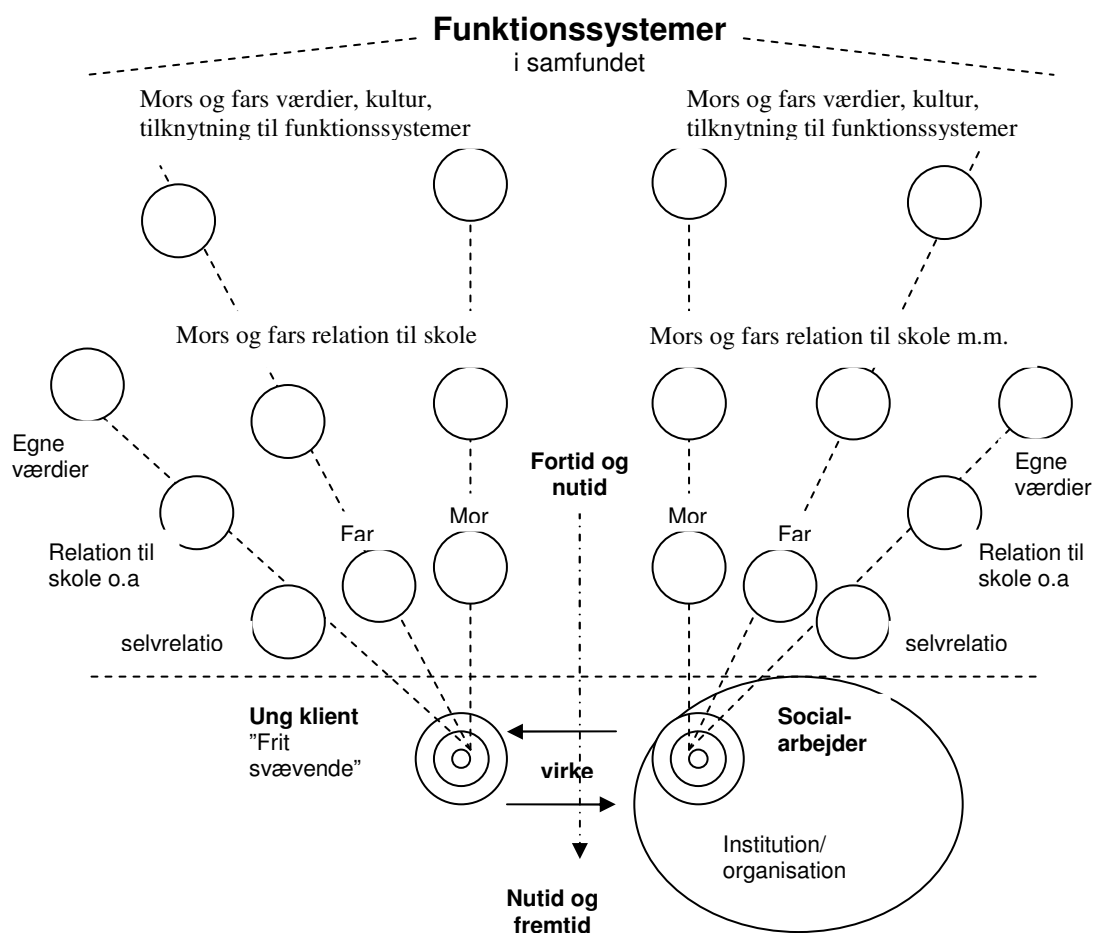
**Funktionssystemer**
i samfundet

Mors og fars værdier, kultur, tilknytning til funktionssystemer

Mors og fars værdier, kultur, tilknytning til funktionssystemer

Mors og fars relation til skole

Mors og fars relation til skole m.m.

Egne værdier

Fortid og nutid

Egne værdier

Relation til skole o.a

Far

Mor

Mor

Far

Relation til skole o.a

selvrelatio

selvrelatio

Ung klient
"Frit svævende"

virke

Social-arbejder

Institution/ organisation

Nutid og fremtid